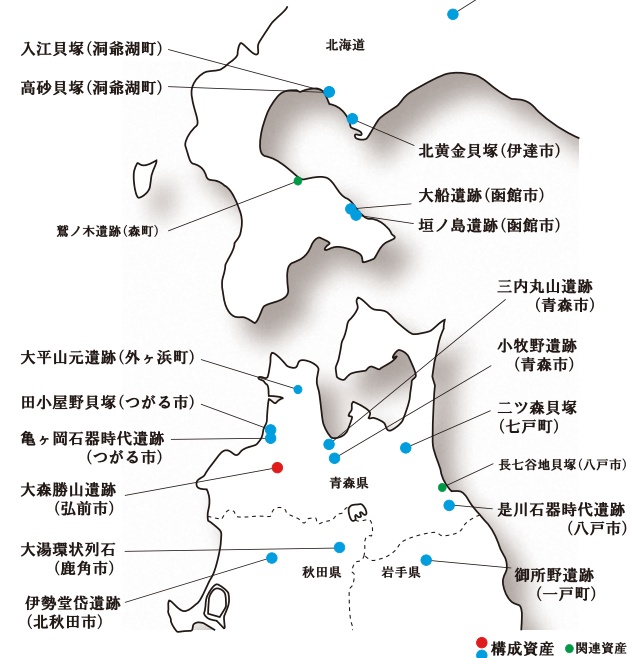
入江貝塚（洞爺湖町）

北海道

高砂貝塚（洞爺湖町）

北黄金貝塚（伊達市）

大船遺跡（函館市）

鷲ノ木遺跡（森町）

垣ノ島遺跡（函館市）

三内丸山遺跡（青森市）

大平山元遺跡（外ヶ浜町）

小牧野遺跡（青森市）

田小屋野貝塚（つがる市）

二ツ森貝塚（七戸町）

亀ヶ岡石器時代遺跡（つがる市）

長七谷地貝塚（八戸市）

青森県

大森勝山遺跡（弘前市）

是川石器時代遺跡（八戸市）

大湯環状列石（鹿角市）

秋田県

岩手県

御所野遺跡（一戸町）

伊勢堂岱遺跡（北秋田市）

構成資産

関連資産